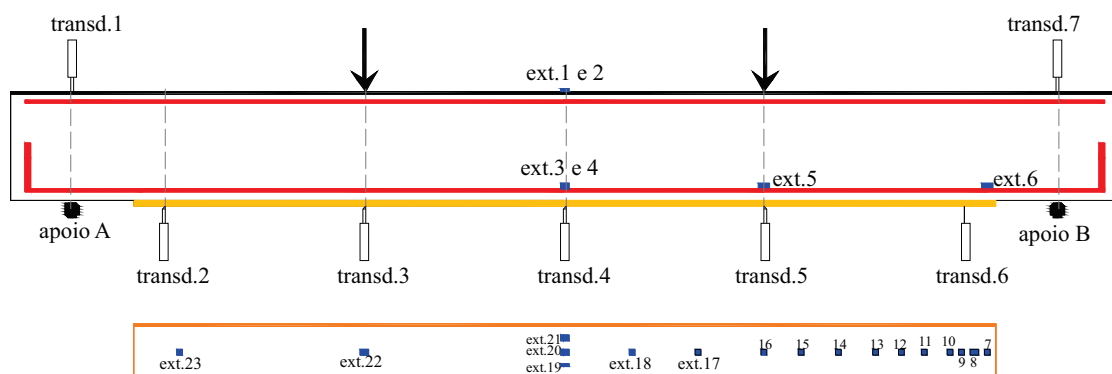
transd.1

transd.7

ext.1 e 2

ext.3 e 4

ext.5

ext.6

apoio A

apoio B

transd.2

transd.3

transd.4

transd.5

transd.6

ext.23

ext.22

ext.21

ext.20

ext.19

ext.18

ext.17

16

15

14

13

12

11

10

9

8

7